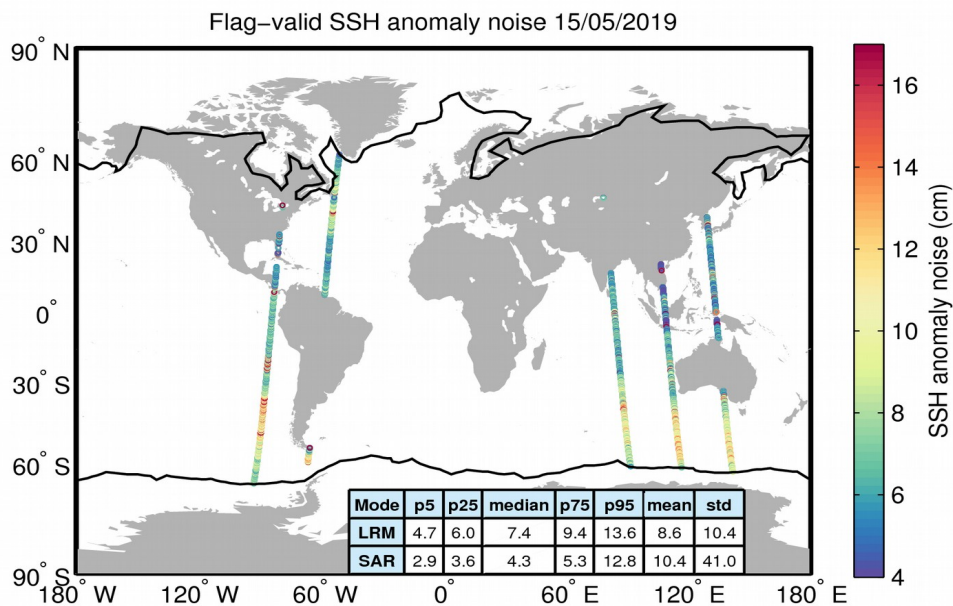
Flag-valid SSH anomaly noise 15/05/2019

90° N
60° N
30° N
0°
30° S
60° S
90° S

180° W
120° W
60° W
0°
60° E
120° E
180° E

| Mode | p5 | p25 | median | p75 | p95 | mean | std |
|---|---|---|---|---|---|---|---|
| LRM | 4.7 | 6.0 | 7.4 | 9.4 | 13.6 | 8.6 | 10.4 |
| SAR | 2.9 | 3.6 | 4.3 | 5.3 | 12.8 | 10.4 | 41.0 |

16
14
12
10
8
6
4
SSH anomaly noise (cm)